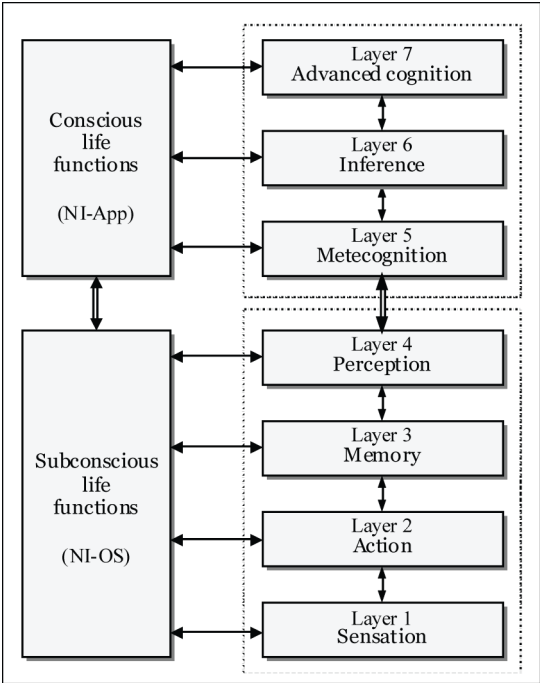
Conscious life functions

(NI-App)

Layer 7
Advanced cognition

Layer 6
Inference

Layer 5
Metecognition

Subconscious life functions

(NI-OS)

Layer 4
Perception

Layer 3
Memory

Layer 2
Action

Layer 1
Sensation